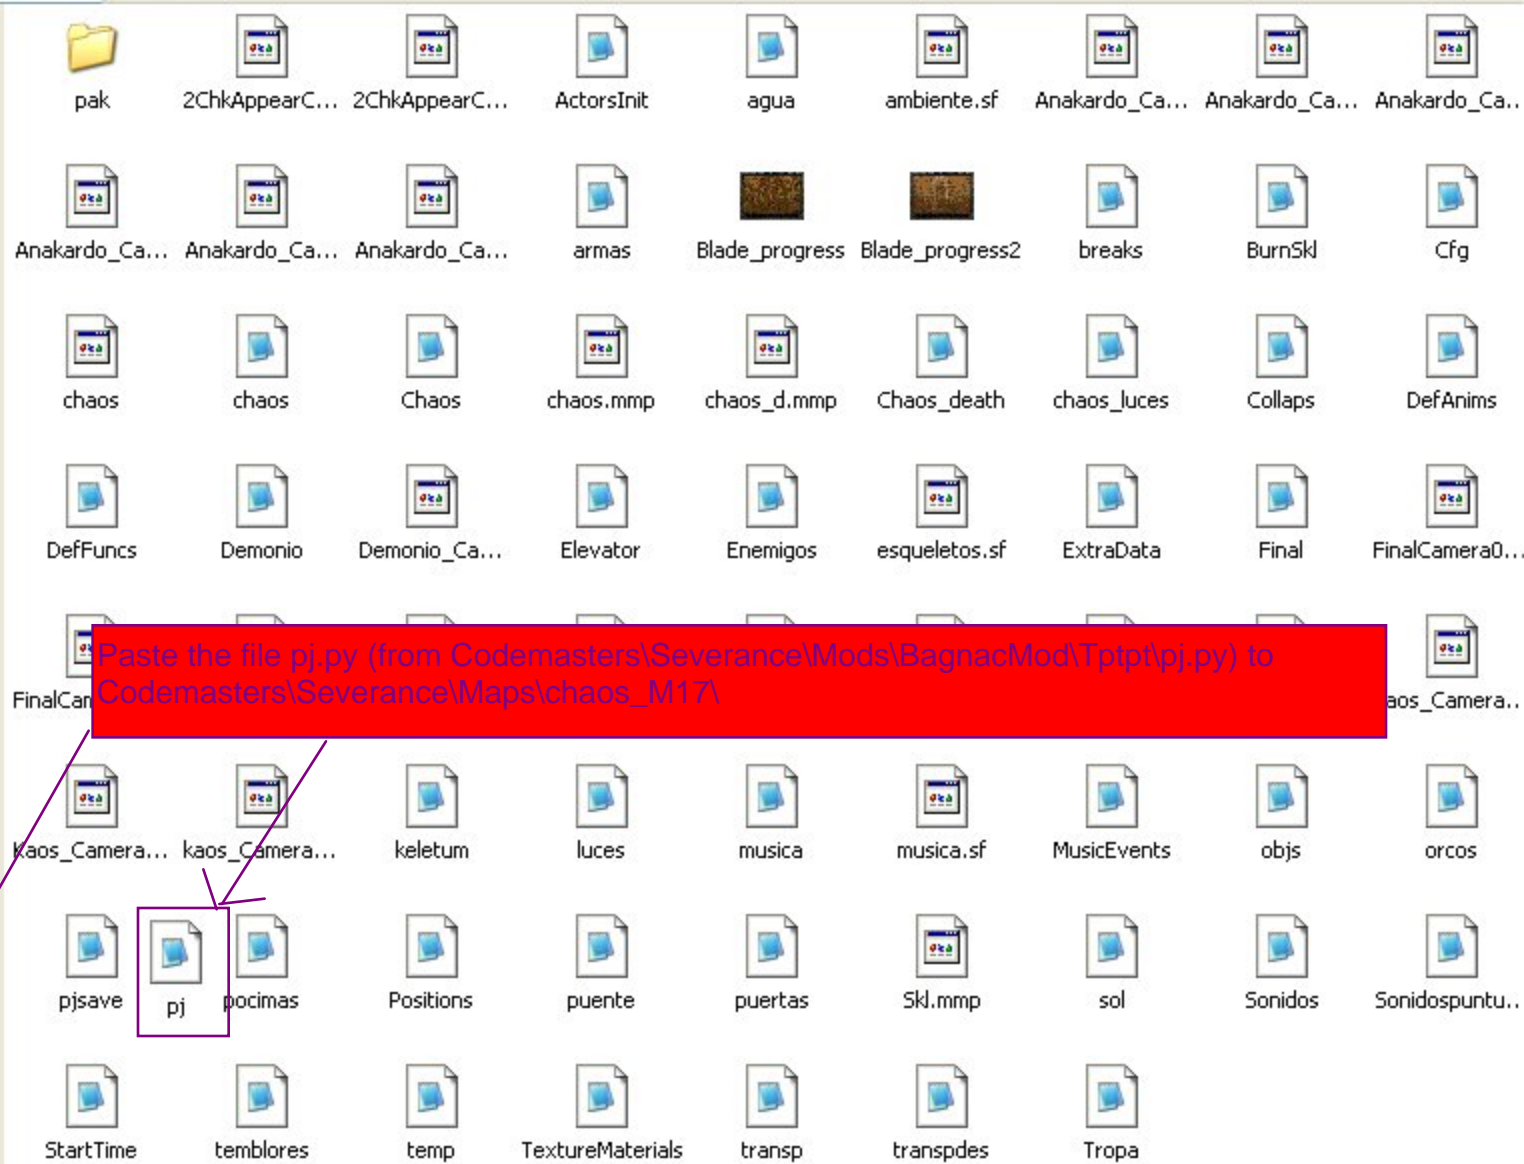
pak
2ChkAppearC...
2ChkAppearC...
ActorsInit
agua
ambiente.sf
Anakardo_Ca...
Anakardo_Ca...
Anakardo_Ca..

Anakardo_Ca...
Anakardo_Ca...
Anakardo_Ca...
armas
Blade_progress
Blade_progress2
breaks
BurnSkl
Cfg

chaos
chaos
Chaos
chaos.mmp
chaos_d.mmp
Chaos_death
chaos_luces
Collaps
DefAnims

DefFuncs
Demonio
Demonio_Ca...
Elevator
Enemigos
esqueletos.sf
ExtraData
Final
FinalCamera0...

FinalCan
Paste the file pj.py (from Codemasters\Severance\Mods\BagnacMod\Tptpt\pj.py) to Codemasters\Severance\Maps\chaos_M17\
aos_Camera..

kaos_Camera...
kaos_Camera...
keletum
luces
musica
musica.sf
MusicEvents
objs
orcos

pjsave
pj
pocimas
Positions
puente
puertas
Skl.mmp
sol
Sonidos
Sonidospuntu..

StartTime
temblores
temp
TextureMaterials
transp
transpdes
Tropa